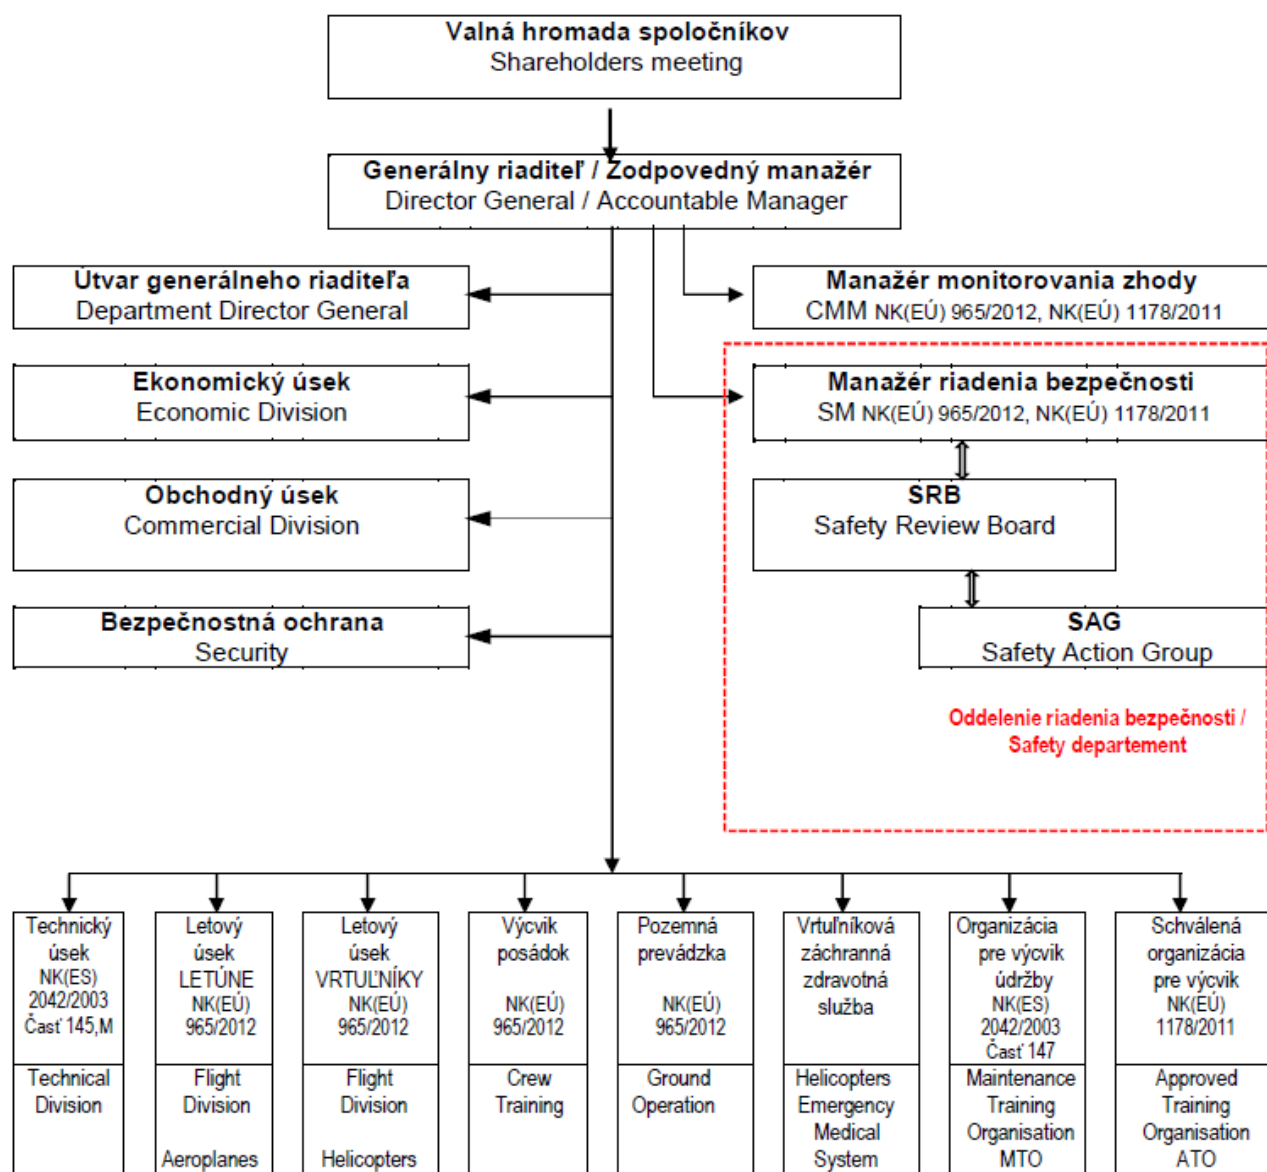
Valná hromada spoločníkov
Shareholders meeting

Generálny riaditeľ / Zodpovedný manažér
Director General / Accountable Manager

Útvar generálneho riaditeľa
Department Director General

Ekonomický úsek
Economic Division

Obchodný úsek
Commercial Division

Bezpečnostná ochrana
Security

Manažér monitorovania zhody
CMM NK(EÚ) 965/2012, NK(EÚ) 1178/2011

Manažér riadenia bezpečnosti
SM NK(EÚ) 965/2012, NK(EÚ) 1178/2011

SRB
Safety Review Board

SAG
Safety Action Group

Oddelenie riadenia bezpečnosti / Safety departement

Technický úsek NK(ES) 2042/2003 Časť 145,M
Technical Division

Letový úsek LETÚNE NK(EÚ) 965/2012
Flight Division Aeroplanes

Letový úsek VRTUĽNÍKY NK(EÚ) 965/2012
Flight Division Helicopters

Výcvik posádok NK(EÚ) 965/2012
Crew Training

Pozemná prevádzka NK(EÚ) 965/2012
Ground Operation

Vrtuľníková záchranná zdravotná služba
Helicopters Emergency Medical System

Organizácia pre výcvik údržby NK(ES) 2042/2003 Časť 147
Maintenance Training Organisation MTO

Schválená organizácia pre výcvik NK(EÚ) 1178/2011
Approved Training Organisation ATO